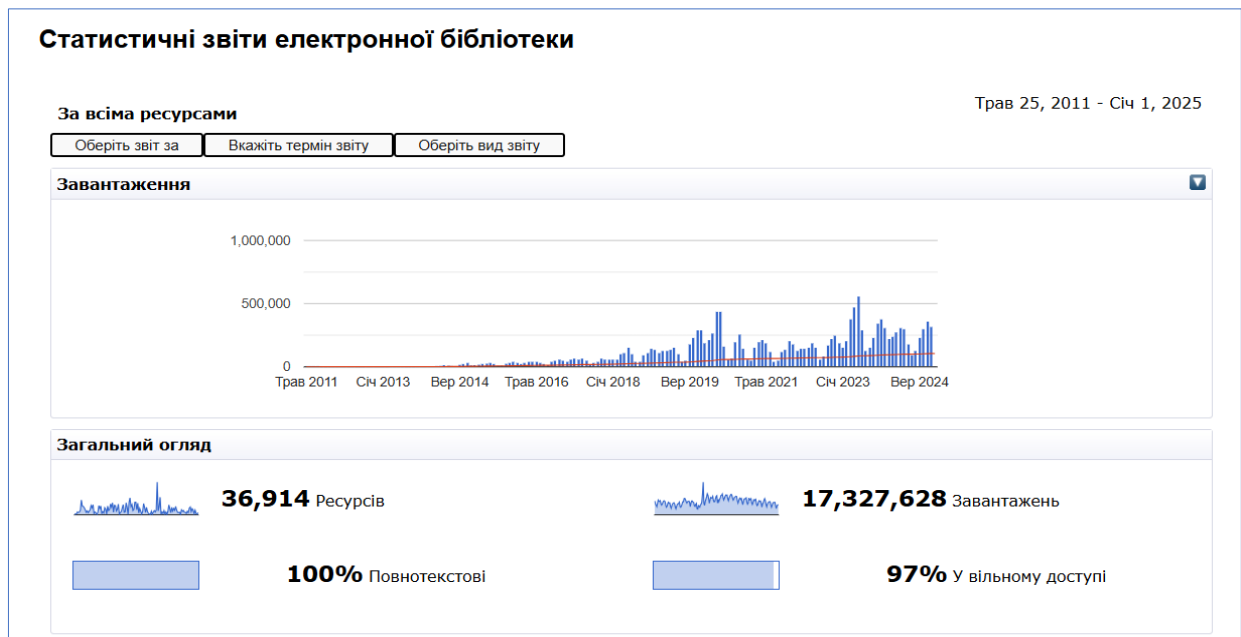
Статистичні звіти електронної бібліотеки

За всіма ресурсами

Трав 25, 2011 - Січ 1, 2025

Оберіть звіт за
Вкажіть термін звіту
Оберіть вид звіту

Завантаження

1,000,000
500,000
0
Трав 2011
Січ 2013
Вер 2014
Трав 2016
Січ 2018
Вер 2019
Трав 2021
Січ 2023
Вер 2024

Загальний огляд

36,914 Ресурсів

17,327,628 Завантажень

100% Повнотекстові

97% У вільному доступі